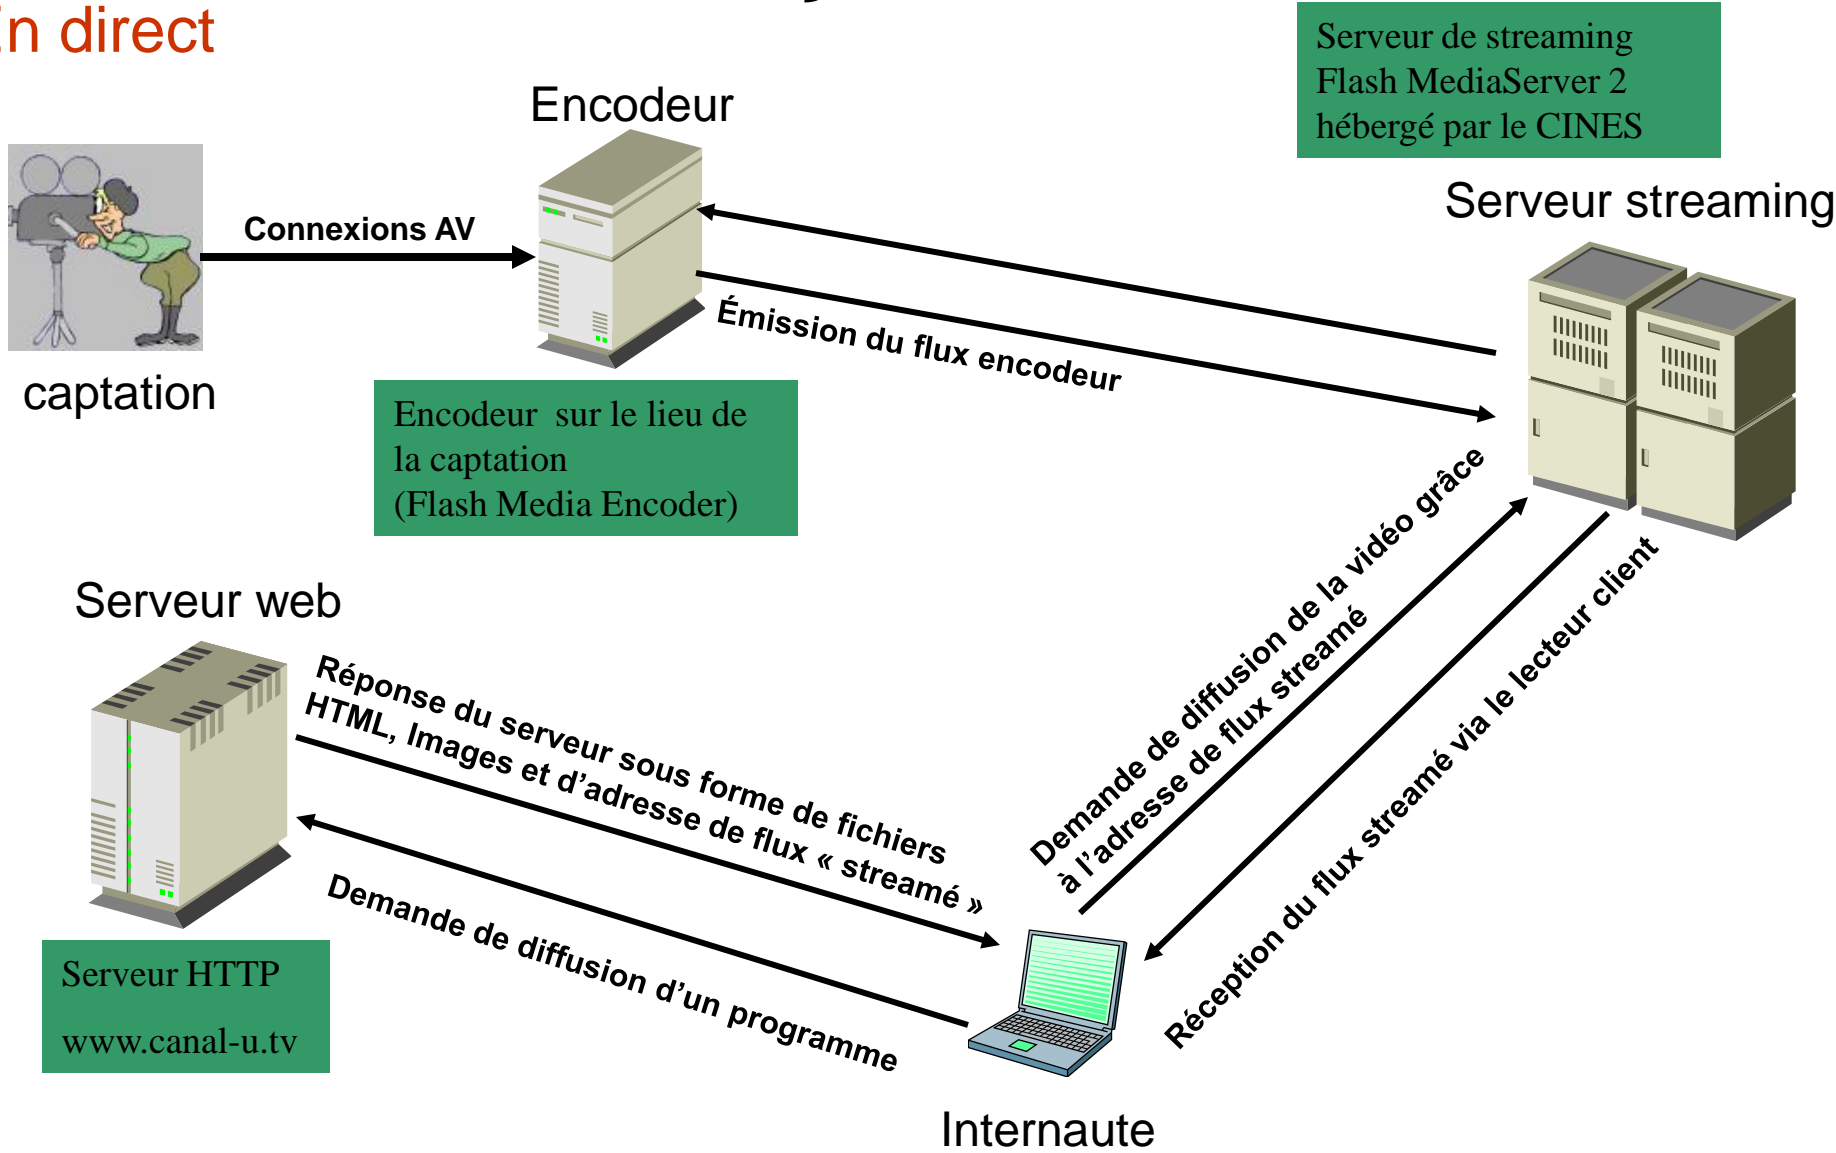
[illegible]n direct

Serveur de streaming
Flash MediaServer 2
hébergé par le CINES

Encodeur

Connexions AV

captation

Serveur streaming

Émission du flux encodeur

Encodeur sur le lieu de la captation
(Flash Media Encoder)

Serveur web

Réponse du serveur sous forme de fichiers HTML, Images et d'adresse de flux « streamé »

Demande de diffusion de la vidéo grâce à l'adresse de flux streamé

Réception du flux streamé via le lecteur client

Demande de diffusion d'un programme

Serveur HTTP
www.canal-u.tv

Internaute